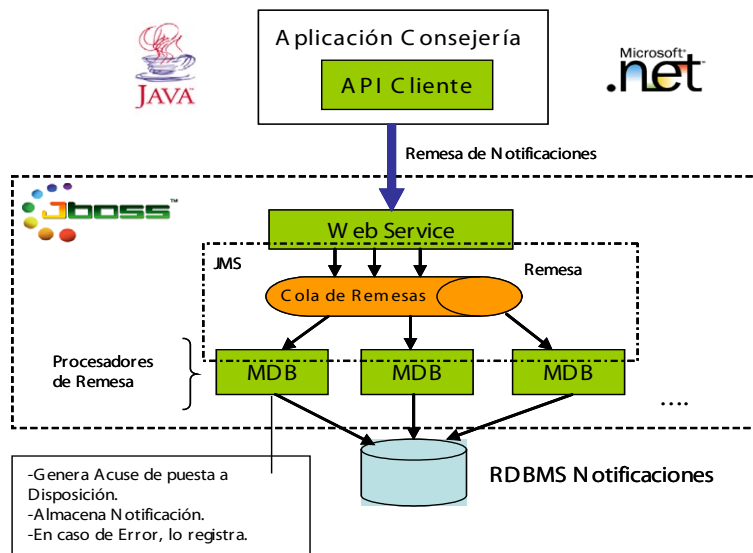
Aplicación Consejería

API Cliente

JAVA

Microsoft .net

Remesa de Notificaciones

JBoss

Web Service

JMS

Remesa

Cola de Remesas

Procesadores de Remesa

MDB

MDB

MDB

....

-Genera Acuse de puesta a Disposición.
-Almacena Notificación.
-En caso de Error, lo registra.

RDBMS Notificaciones